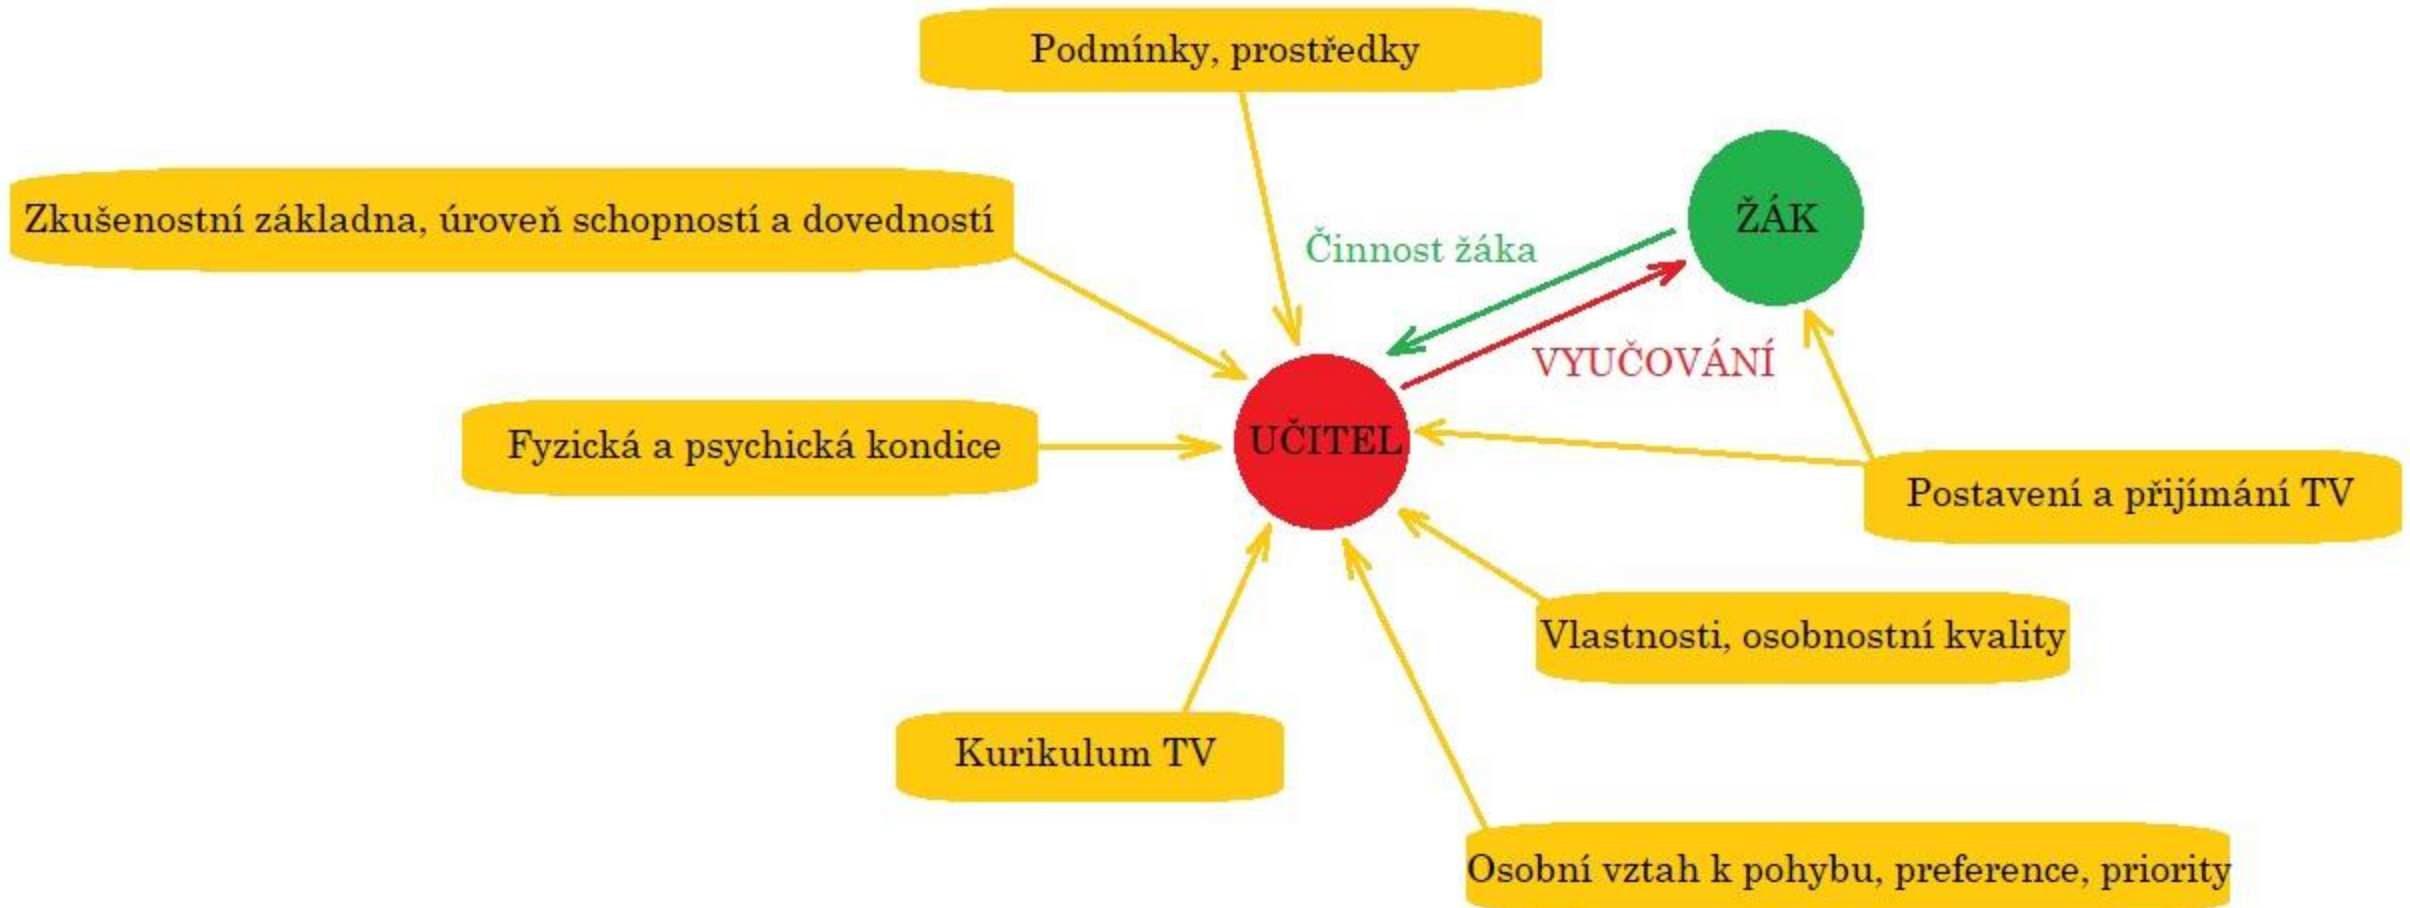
Podmínky, prostředky

Zkušenostní základna, úroveň schopností a dovedností

Činnost žáka

ŽÁK

VYUČOVÁNÍ

Fyzická a psychická kondice

UČITEL

Postavení a přijímání TV

Vlastnosti, osobnostní kvality

Kurikulum TV

Osobní vztah k pohybu, preference, priority